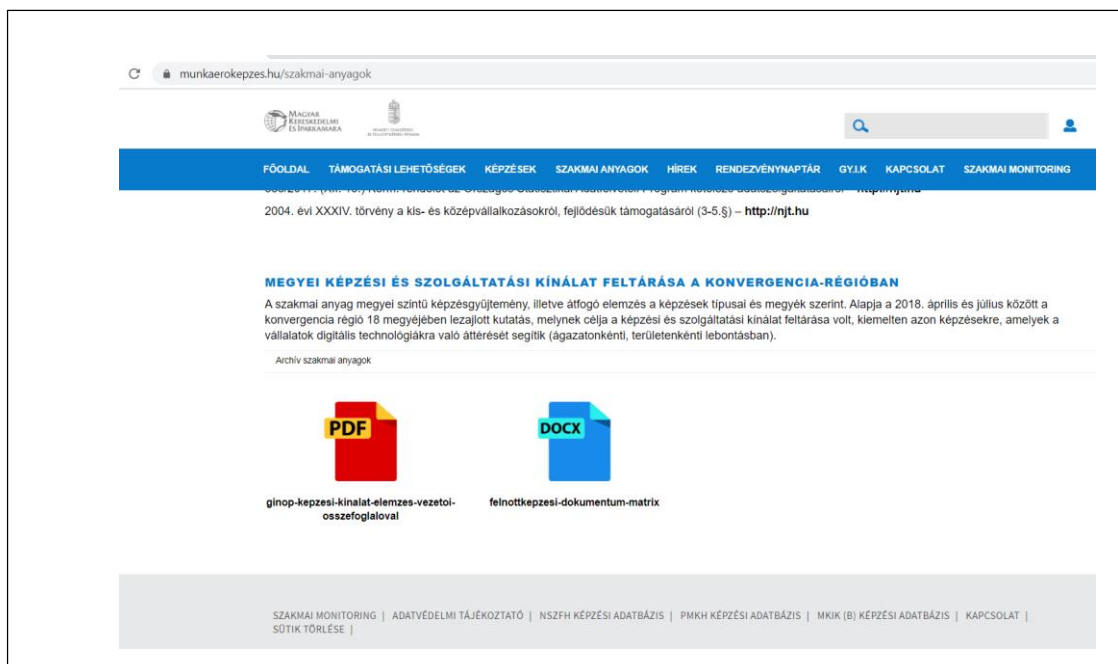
munkaerokepzes.hu/szakmai-anyagok

Magyar Kereskedelmi és Iparkamara

FŐOLDAL TÁMOGATÁSI LEHETŐSÉGEK KÉPZÉSEK SZAKMAI ANYAGOK HÍREK RENDEZVÉNYNAPTÁR GY.I.K KAPCSOLAT SZAKMAI MONITORING

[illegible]

2004. évi XXXIV. törvény a kis- és középvállalkozásokról, fejlődésük támogatásáról (3-5.§) – http://njt.hu

MEGYEI KÉPZÉSI ÉS SZOLGÁLTATÁSI KÍNÁLAT FELTÁRÁSA A KONVERGENCIA-RÉGIÓBAN

A szakmai anyag megyei szintű képzésgyűjtemény, illetve átfogó elemzés a képzések típusai és megyék szerint. Alapja a 2018. április és július között a konvergencia régió 18 megyéjében lezajlott kutatás, melynek célja a képzési és szolgáltatási kínálat feltárása volt, kiemelten azon képzésekre, amelyek a vállalatok digitális technológiákra való áttérését segítik (ágazatonkénti, területenkénti lebontásban).

Archív szakmai anyagok

PDF
ginop-kepzesi-kinalat-elemzes-vezetoi-osszefoglaloval

DOCX
felnottkepzesi-dokumentum-matrix

SZAKMAI MONITORING | ADATVÉDELMI TÁJÉKOZTATÓ | NSZFH KÉPZÉSI ADATBÁZIS | PMKH KÉPZÉSI ADATBÁZIS | MKIK (B) KÉPZÉSI ADATBÁZIS | KAPCSOLAT | SÜTIK TÖRLÉSE |